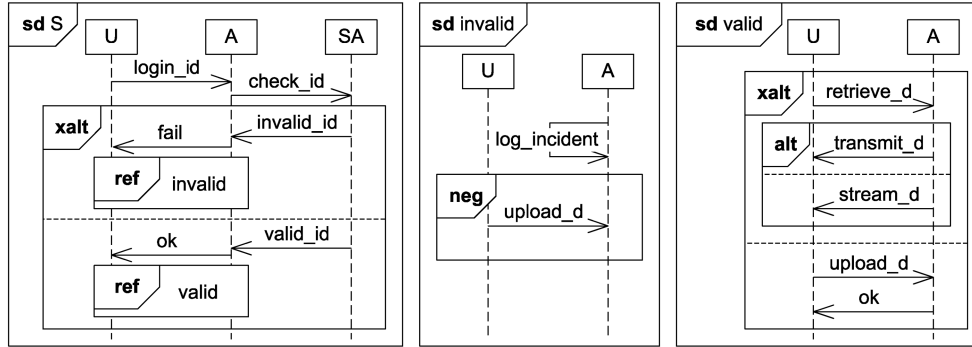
sd S

U

A

SA

login_id

check_id

xalt

fail

invalid_id

ref

invalid

ok

valid_id

ref

valid

sd invalid

U

A

log_incident

neg

upload_d

sd valid

U

A

xalt

retrieve_d

alt

transmit_d

stream_d

upload_d

ok